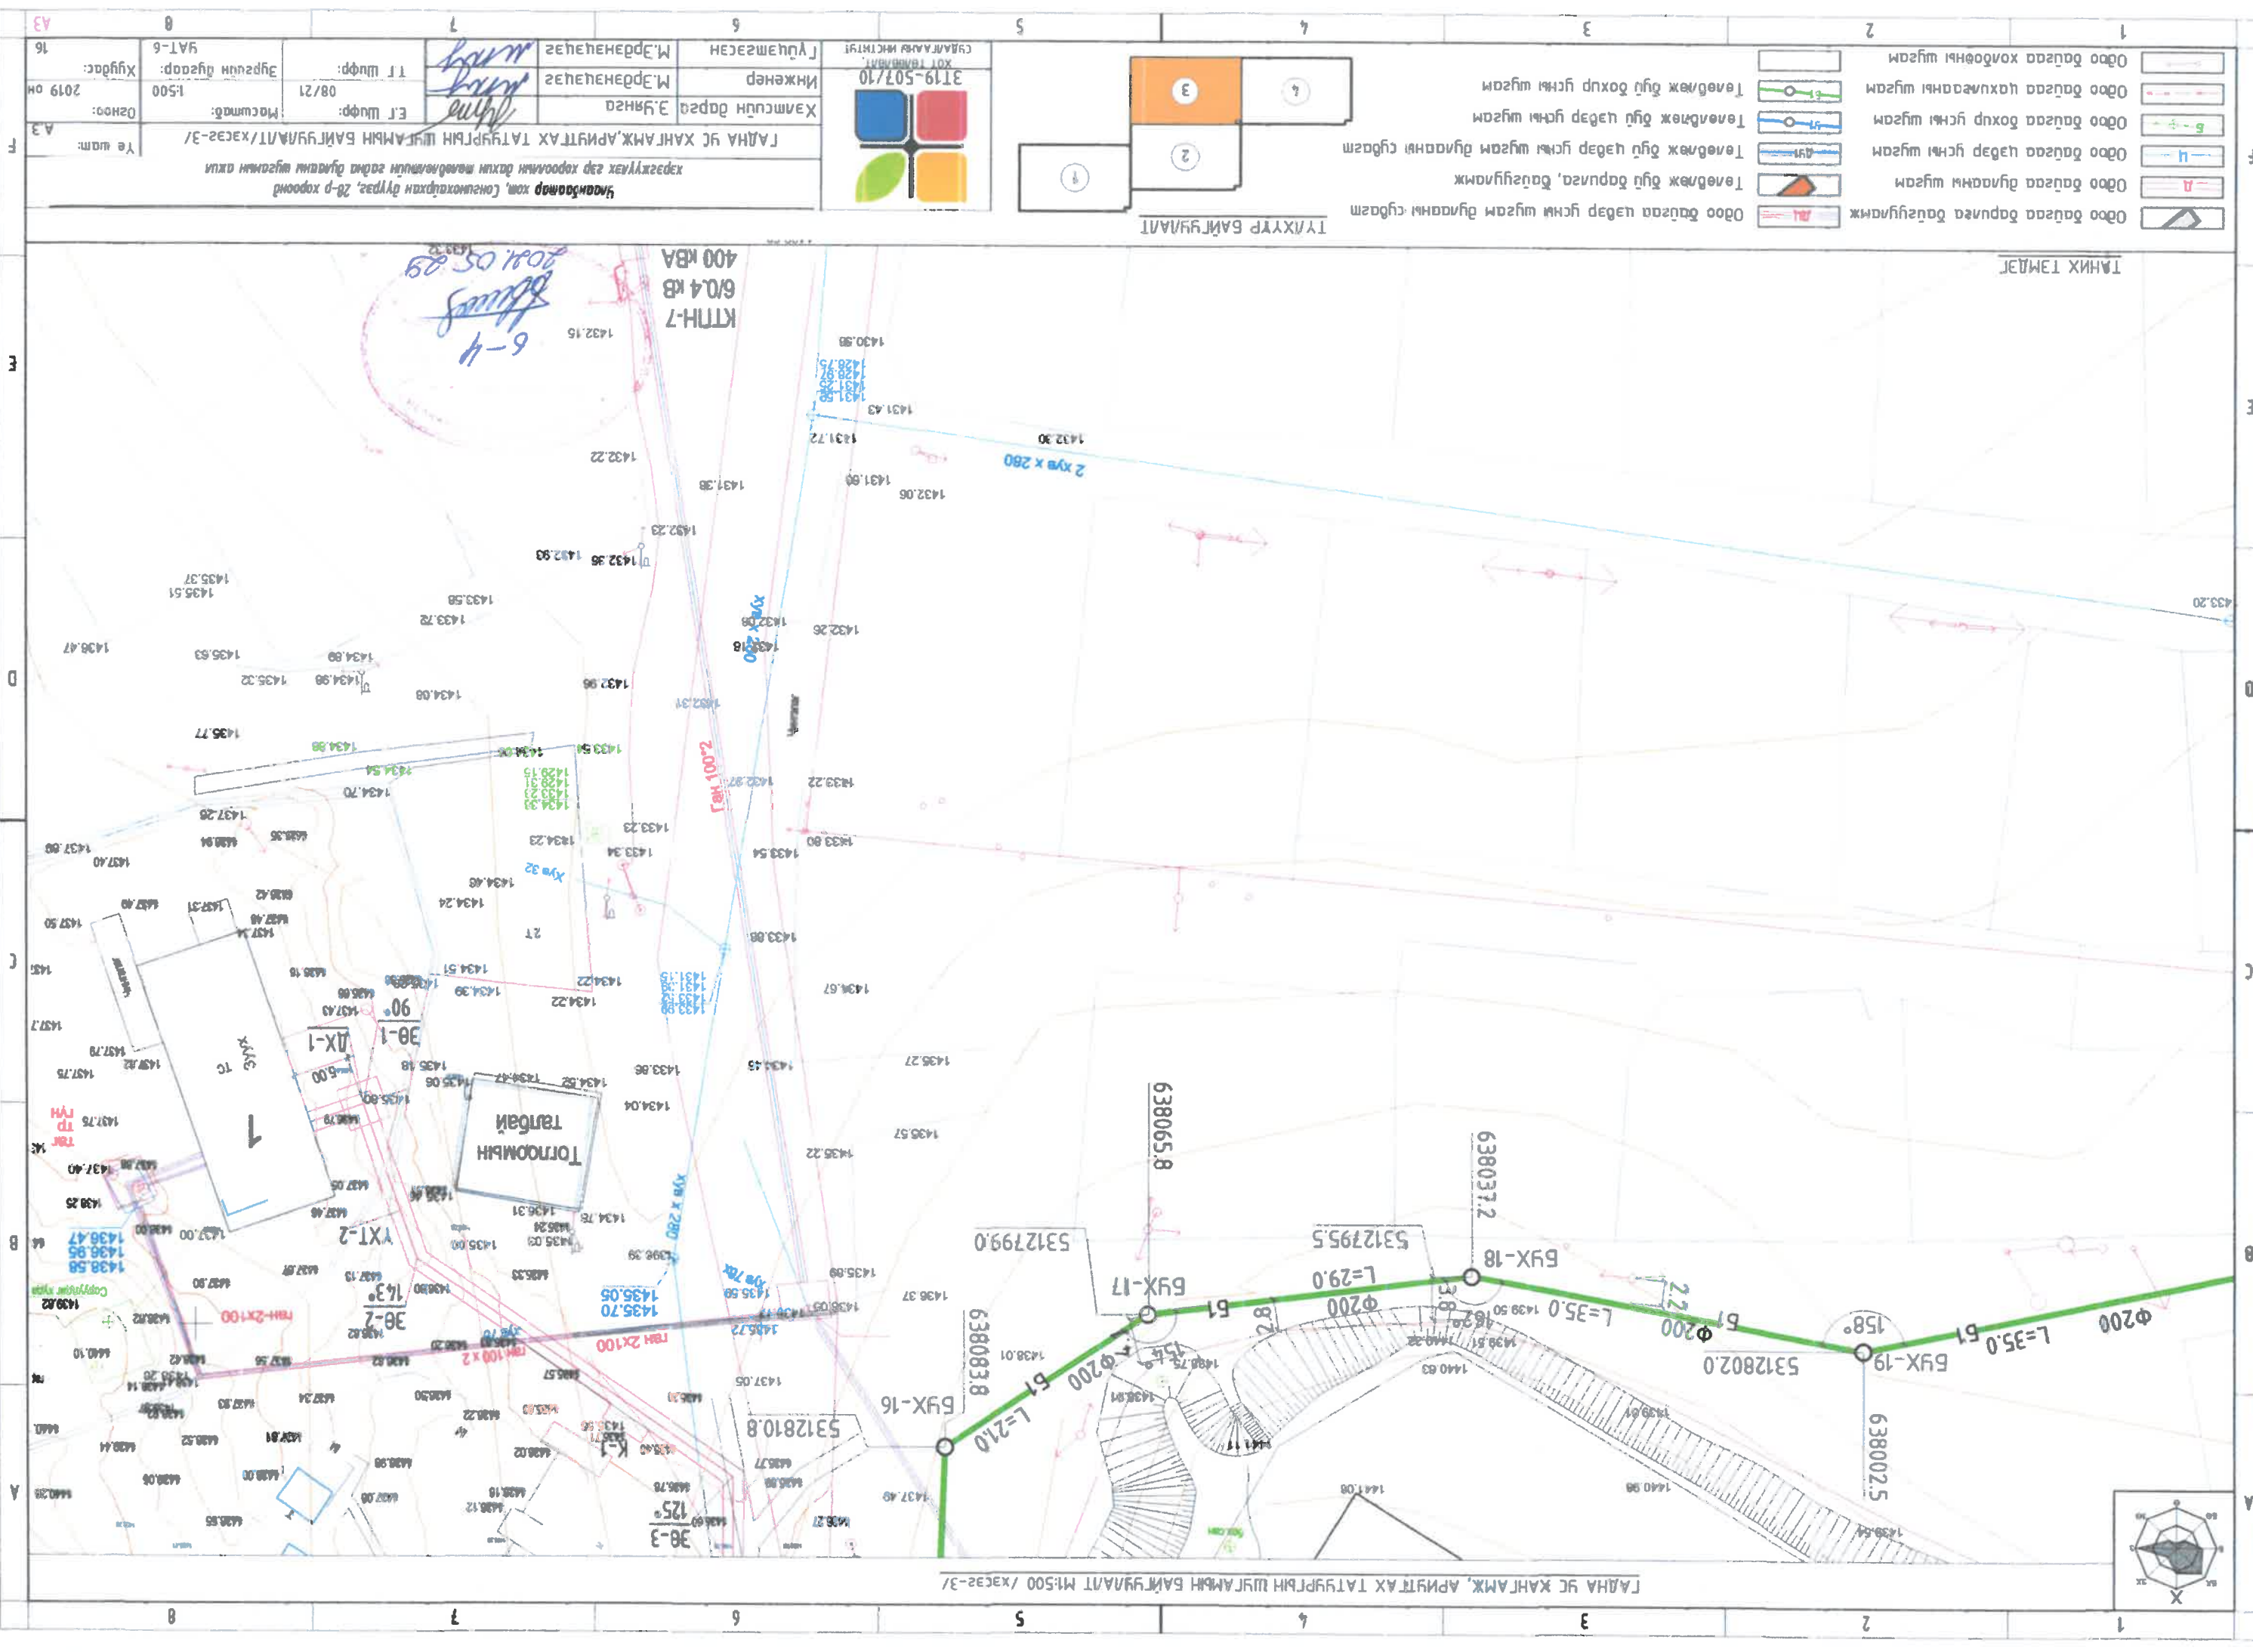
Одоо байгаа бохир усны шугам
Одоо байгаа цахилгааны шугам
Одоо байгаа цэвэр усны шугам
Одоо байгаа дулааны шугам
Одоо байгаа барилга байгууламж
Одоо байгаа цэвэр усны шугам дулааны суваг
Төлөвлөж буй цэвэр усны шугам
Төлөвлөж буй бохир усны шугам
Төлөвлөж буй цэвэр усны шугам дулааны суваг
Төлөвлөж буй барилга, байгууламж
ТҮЛХҮҮР БАЙРШИЛ
ТАНИХ ТЭМДЭГ

Улаанбаатар хот, Сонгинохайрхан дүүрэг, 28-р хороо
хэрэглэгчдэд зориулсан цэвэр усны шугамын өргөтгөл
ГАДНА ЦЭ ХАНГАМЖ,АРИУТГАХ ТАТУУРГЫН ШУГАМЫН БАЙРШИЛ/хэсэг3/
Гүйцэтгэсэн: М.Одбаатар
Инженер: М.Одбаатар
Хянасан: Э.Ганзориг
ТТ шифр: 08/21
ЕЗ шифр:
Зураг: 1:500
Огноо: 2019 он
Үе шат: А.З
Хуудас: 16
УА-6
ЗТ19-507/10

КТПН-7
6/0.4 кВ
400 кВА
6-4
2021.05.29
2 хув х 280
Ган 100*2
Хув 280
Хув 2с
Тоголомын талбай
ЗУС
ЗЕ-1
ЗЕ-2
ЗЕ-3
ДХ-1
УХТ-2
К-1
ган 100 х 2
ган 2х100
БУХ-16
БУХ-17
БУХ-18
БУХ-19
L=21,0
L=29,0
L=35,0
Ф200
5312810.8
5312799.0
5312795.5
5312802.0
638083.8
638065.8
638037.2
638002.5
ГАДНА ЦЭ ХАНГАМЖ, АРИУТГАХ ТАТУУРГЫН ШУГАМЫН БАЙРШИЛ М1:500 /хэсэг3/